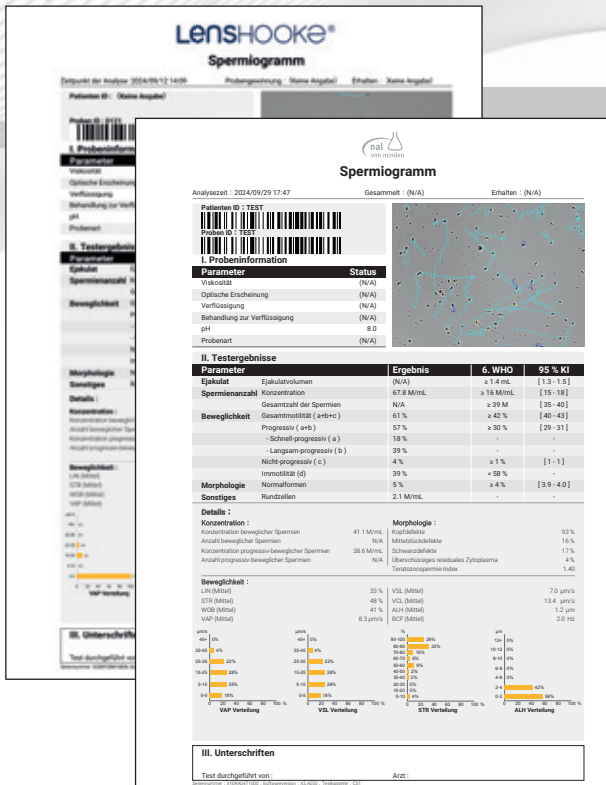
LensHooke®
Spermiogramm
Zeitpunkt der Analyse 2024/09/12 14:09
Probengewinnung : (Keine Angabe)
Erhalten : (Keine Angabe)
Patienten ID : (Keine Angabe)
Proben ID : 0121
I. Probeninform
Parameter
Viskosität
Optische Erschein
Verflüssigung
Behandlung zur Verflü
pH
Probenart
II. Testergebnis
Parameter
Ejakulat
Spermienanzahl
Beweglichkeit
Morphologie
Sonstiges
Details :
Konzentration :
Beweglichkeit :
LIN (Mittel)
STR (Mittel)
WOB (Mittel)
VAP (Mittel)
VAP Verteilung
III. Unterschrift
Test durchgeführt von

nal von minden
Spermiogramm
Analysezeit : 2024/09/29 17:47
Gesammelt : (N/A)
Erhalten : (N/A)
Patienten ID : TEST
Proben ID : TEST
I. Probeninformation

| Parameter | Status |
|---|---|
| Viskosität | (N/A) |
| Optische Erscheinung | (N/A) |
| Verflüssigung | (N/A) |
| Behandlung zur Verflüssigung | (N/A) |
| pH | 8.0 |
| Probenart | (N/A) |

II. Testergebnisse

| Parameter | | Ergebnis | 6. WHO | 95 % KI |
|---|---|---|---|---|
| Ejakulat | Ejakulatvolumen | (N/A) | ≥ 1.4 mL | [ 1.3 - 1.5 ] |
| Spermienanzahl | Konzentration | 67.8 M/mL | ≥ 16 M/mL | [ 15 - 18 ] |
| | Gesamtzahl der Spermien | N/A | ≥ 39 M | [ 35 - 40 ] |
| Beweglichkeit | Gesamtmotilität ( a+b+c ) | 61 % | ≥ 42 % | [ 40 - 43 ] |
| | Progressiv ( a+b ) | 57 % | ≥ 30 % | [ 29 - 31 ] |
| | - Schnell-progressiv ( a ) | 18 % | - | - |
| | - Langsam-progressiv ( b ) | 39 % | - | - |
| | Nicht-progressiv ( c ) | 4 % | ≥ 1 % | [ 1 - 1 ] |
| | Immotilität (d) | 39 % | < 58 % | - |
| Morphologie | Normalformen | 5 % | ≥ 4 % | [ 3.9 - 4.0 ] |
| Sonstiges | Rundzellen | 2.1 M/mL | - | - |

Details :
Konzentration :
Konzentration beweglicher Spermien 41.1 M/mL
Anzahl beweglicher Spermien N/A
Konzentration progressiv-beweglicher Spermien 38.6 M/mL
Anzahl progressiv-beweglicher Spermien N/A
Morphologie :
Kopfdefekte 93 %
Mittelstückdefekte 16 %
Schwanzdefekte 17 %
Überschüssiges residuales Zytoplasma 4 %
Teratozoospermie-Index 1.40
Beweglichkeit :
LIN (Mittel) 33 %
STR (Mittel) 48 %
WOB (Mittel) 41 %
VAP (Mittel) 8.3 µm/s
VSL (Mittel) 7.0 µm/s
VCL (Mittel) 13.4 µm/s
ALH (Mittel) 1.2 µm
BCF (Mittel) 2.0 Hz
VAP Verteilung
VSL Verteilung
STR Verteilung
ALH Verteilung
III. Unterschriften
Test durchgeführt von :
Arzt :